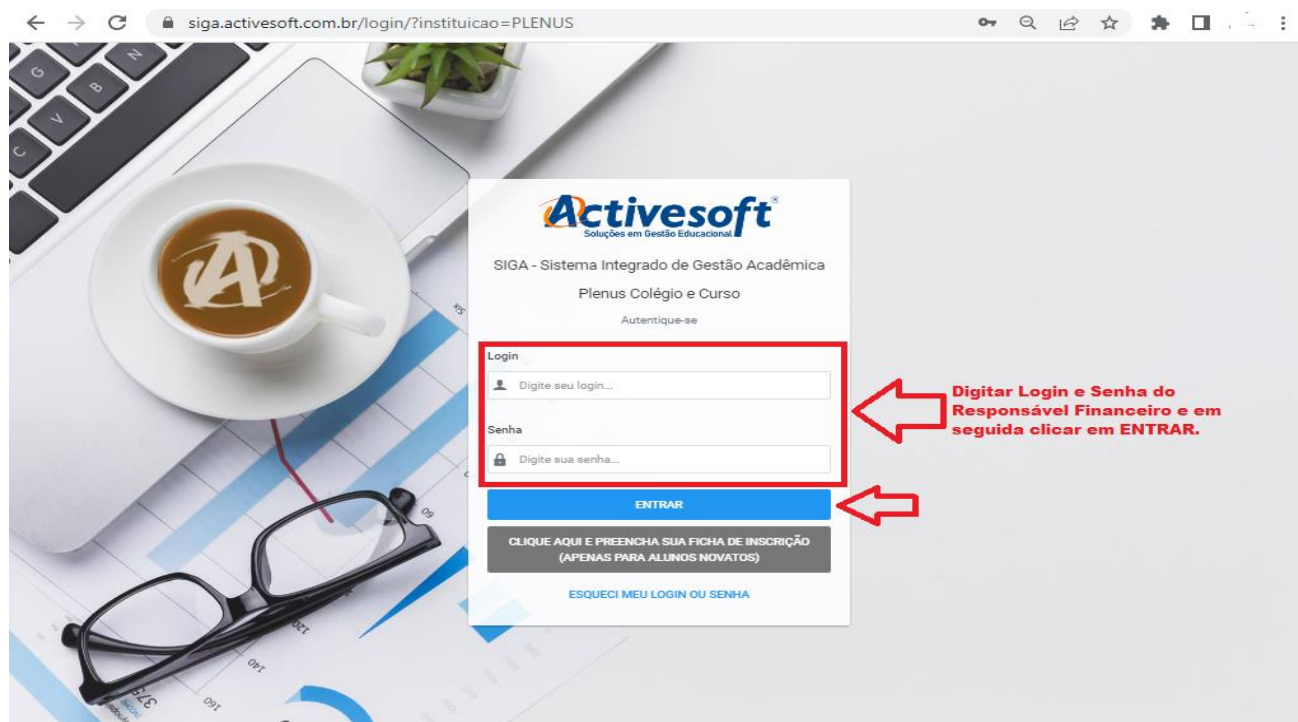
siga.activesoft.com.br/login/?instituicao=PLENUS

Activesoft®
Soluções em Gestão Educacional

SIGA - Sistema Integrado de Gestão Acadêmica

Plenus Colégio e Curso

Autentique-se

Login

Digite seu login...

Senha

Digite sua senha...

ENTRAR

CLIQUE AQUI E PREENCHA SUA FICHA DE INSCRIÇÃO (APENAS PARA ALUNOS NOVATOS)

ESQUECI MEU LOGIN OU SENHA

Digitar Login e Senha do Responsável Financeiro e em seguida clicar em ENTRAR.